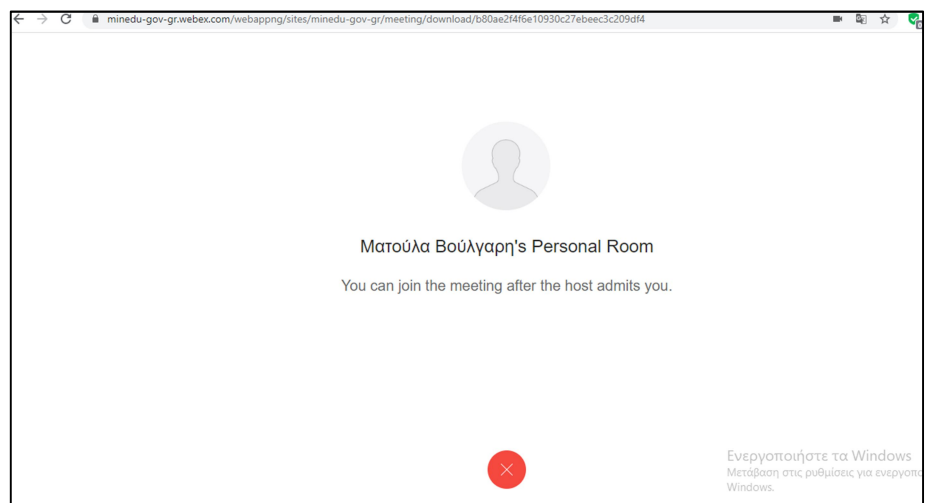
minedu-gov-gr.webex.com/webappng/sites/minedu-gov-gr/meeting/download/b80ae2f4f6e10930c27ebeec3c209df4

Ματούλα Βούλγαρη's Personal Room

You can join the meeting after the host admits you.

Ενεργοποιήστε τα Windows
Μετάβαση στις ρυθμίσεις για ενεργοπ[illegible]
Windows.